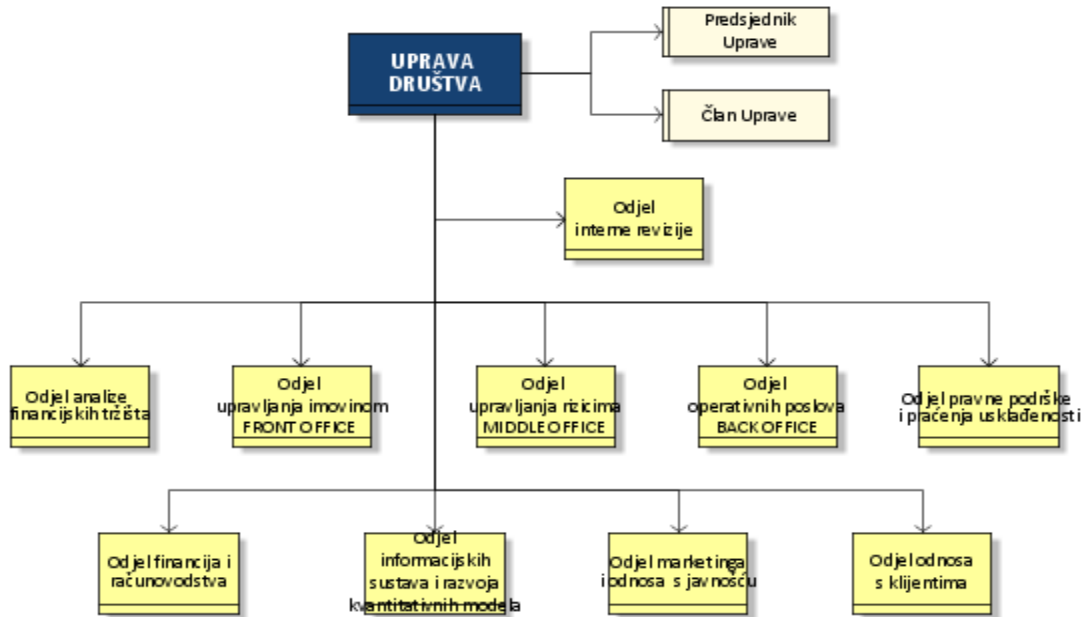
UPRAVA DRUŠTVA

Predsjednik Uprave

Član Uprave

Odjel interne revizije

Odjel analize financijskih tržišta

Odjel upravljanja imovinom FRONT OFFICE

Odjel upravljanja rizicima MIDDLE OFFICE

Odjel operativnih poslova BACK OFFICE

Odjel pravne podrške i praćenja usklađenosti

Odjel financija i računovodstva

Odjel informacijskih sustava i razvoja kvantitativnih modela

Odjel marketinga i odnosa s javnošću

Odjel odnosa s klijentima